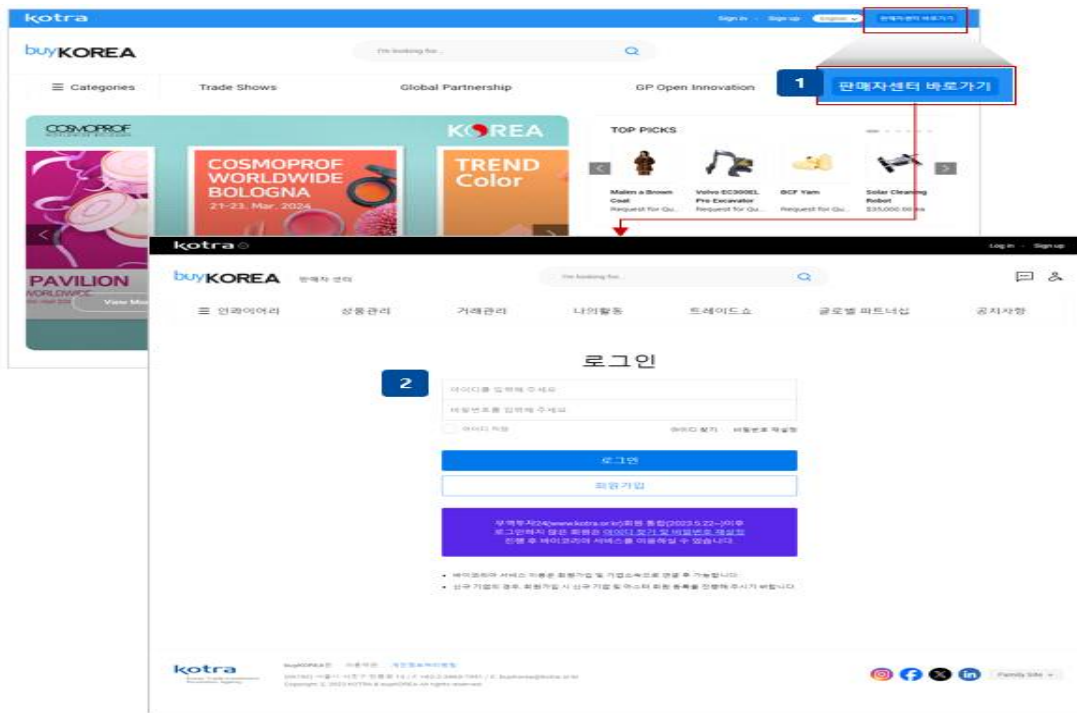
kotra

Sign in · Sign up English 판매자센터 바로가기

buyKOREA

I'm looking for...

☰ Categories Trade Shows Global Partnership GP Open Innovation

1 판매자센터 바로가기

COSMOPROF

KOREA

COSMOPROF WORLDWIDE BOLOGNA

21-23. Mar. 2024

TREND Color

PAVILION

WORLDWIDE

View Mo

TOP PICKS

Malen a Brown Coat
Request for Qu...

Volvo EC300EL Pre Excavator
Request for Qu...

BCF Yarn
Request for Qu...

Solar Cleaning Robot
$35,000.00/ea

kotra

Log in · Sign up

buyKOREA 판매자 센터

I'm looking for...

☰ 인콰이어리 상품관리 거래관리 나의활동 트레이드쇼 글로벌 파트너십 공지사항

로그인

2

아이디를 입력해 주세요

비밀번호를 입력해 주세요

아이디 저장 아이디 찾기 비밀번호 재설정

로그인

회원가입

무역투자24(www.kotra.or.kr)회원 통합(2023.5.22~)이후 로그인하지 않은 회원은 아이디 찾기 및 비밀번호 재설정 진행 후 바이코리아 서비스를 이용하실 수 있습니다.

• 바이코리아 서비스 이용은 회원가입 및 기업소속으로 연결 후 가능합니다.

• 신규 기업의 경우, 회원가입 시 신규 기업 및 주소지 회원 등록을 진행해 주시기 바랍니다.

kotra

buyKOREA소개 이용약관 개인정보처리방침

Family Site